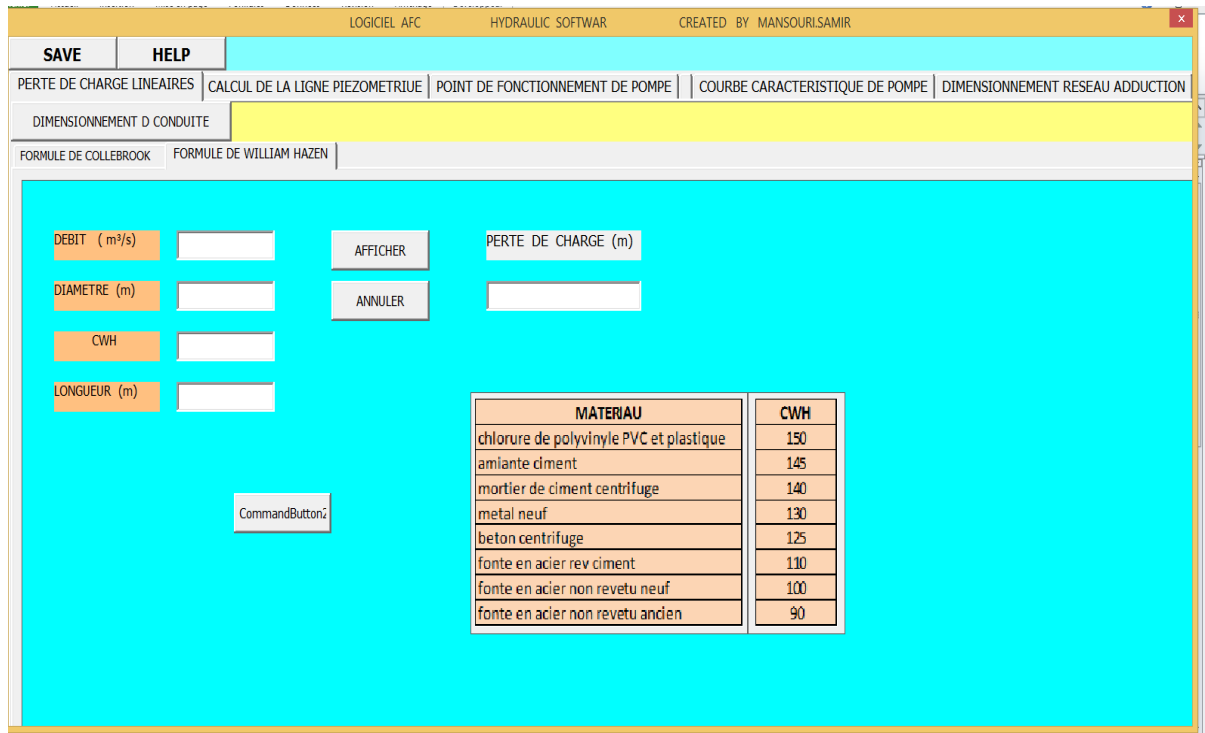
LOGICIEL AFC HYDRAULIC SOFTWAR CREATED BY MANSOURI.SAMIR

SAVE HELP

PERTE DE CHARGE LINEAIRES | CALCUL DE LA LIGNE PIEZOMETRIUE | POINT DE FONCTIONNEMENT DE POMPE | COURBE CARACTERISTIQUE DE POMPE | DIMENSIONNEMENT RESEAU ADDUCTION

DIMENSIONNEMENT D CONDUITE

FORMULE DE COLLEBROOK | FORMULE DE WILLIAM HAZEN

DEBIT ( m³/s)

DIAMETRE (m)

CWH

LONGUEUR (m)

AFFICHER

ANNULER

PERTE DE CHARGE (m)

CommandButton2

| MATERIAU | CWH |
|---|---|
| chlorure de polyvinyle PVC et plastique | 150 |
| amiante ciment | 145 |
| mortier de ciment centrifuge | 140 |
| metal neuf | 130 |
| beton centrifuge | 125 |
| fonte en acier rev ciment | 110 |
| fonte en acier non revetu neuf | 100 |
| fonte en acier non revetu ancien | 90 |